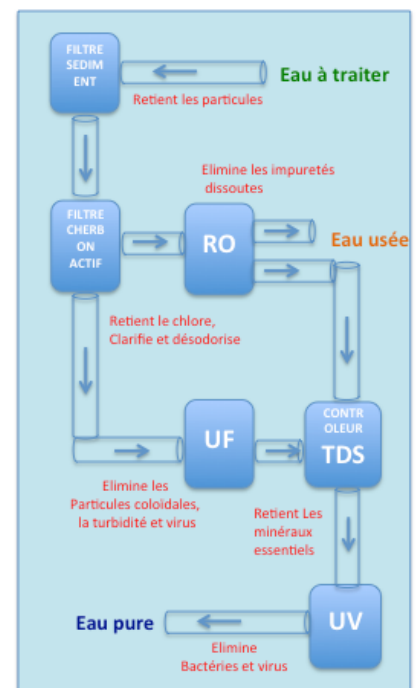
FILTRE SEDIMENT

Eau à traiter

Retient les particules

Elimine les impuretés dissoutes

FILTRE CHERBON ACTIF

RO

Eau usée

Retient le chlore, Clarifie et désodorise

UF

CONTROLEUR TDS

Elimine les Particules coloïdales, la turbidité et virus

Retient Les minéraux essentiels

Eau pure

UV

Elimine Bactéries et virus